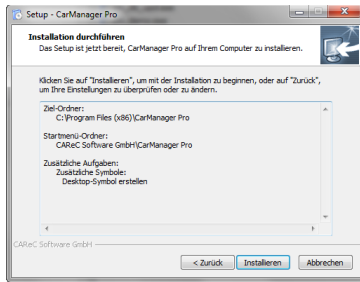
Setup - CarManager Pro

Installation durchführen

Das Setup ist jetzt bereit, CarManager Pro auf Ihrem Computer zu installieren.

Klicken Sie auf "Installieren", um mit der Installation zu beginnen, oder auf "Zurück", um Ihre Einstellungen zu überprüfen oder zu ändern.

Ziel-Ordner:
C:\Program Files (x86)\CarManager Pro

Startmenü-Ordner:
CAReC Software GmbH\CarManager Pro

Zusätzliche Aufgaben:
Zusätzliche Symbole:
Desktop-Symbol erstellen

CAReC Software GmbH

< Zurück
Installieren
Abbrechen